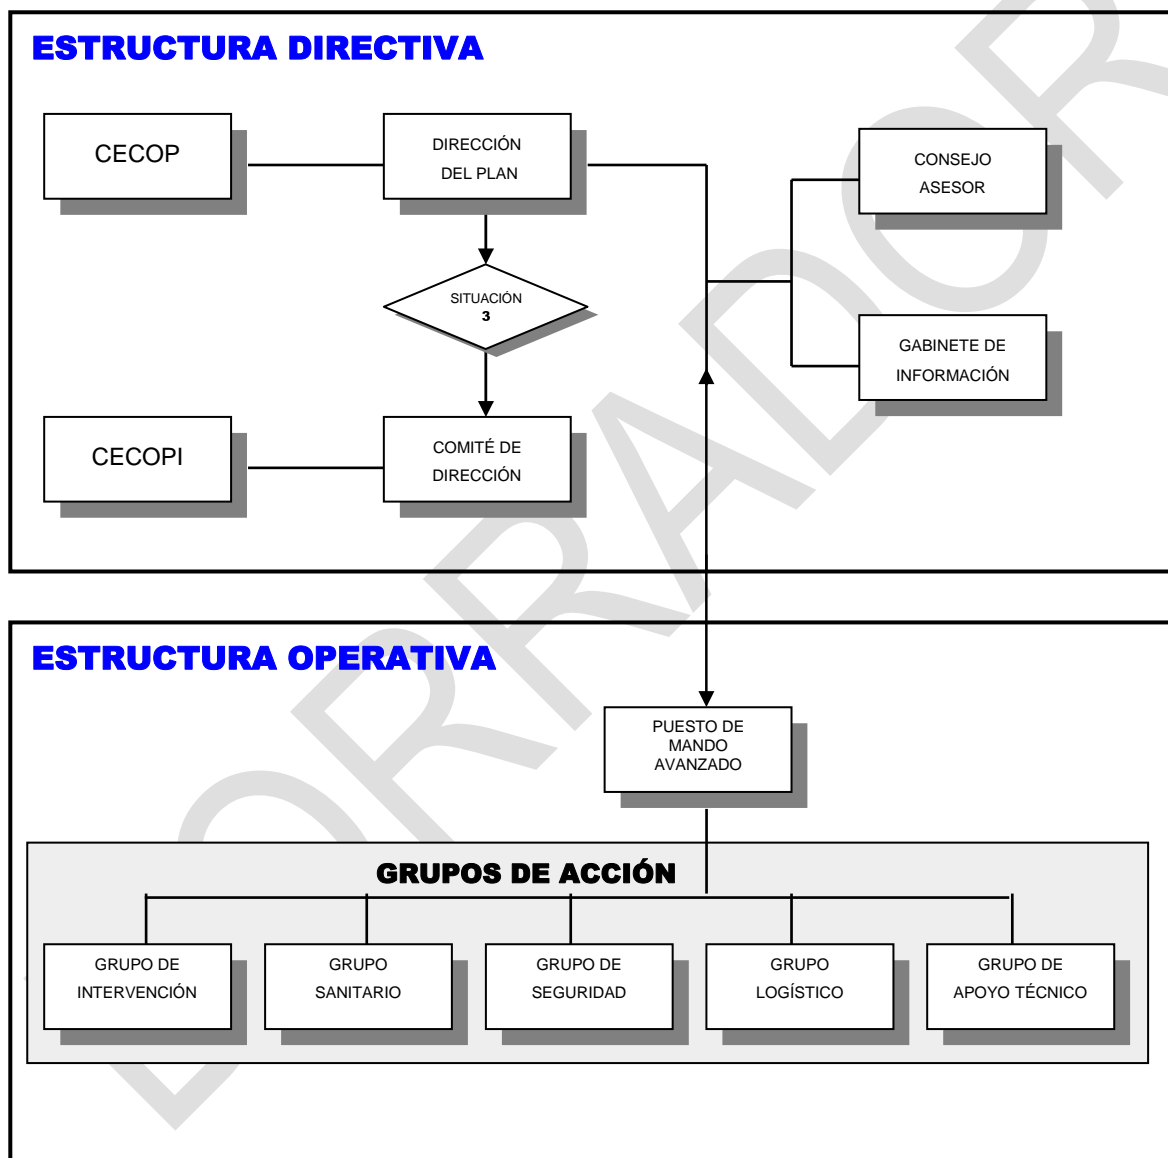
ESTRUCTURA DIRECTIVA

CECOP

DIRECCIÓN DEL PLAN

CONSEJO ASESOR

SITUACIÓN 3

GABINETE DE INFORMACIÓN

CECOPI

COMITÉ DE DIRECCIÓN

ESTRUCTURA OPERATIVA

PUESTO DE MANDO AVANZADO

GRUPOS DE ACCIÓN

GRUPO DE INTERVENCIÓN

GRUPO SANITARIO

GRUPO DE SEGURIDAD

GRUPO LOGÍSTICO

GRUPO DE APOYO TÉCNICO

BORRADOR